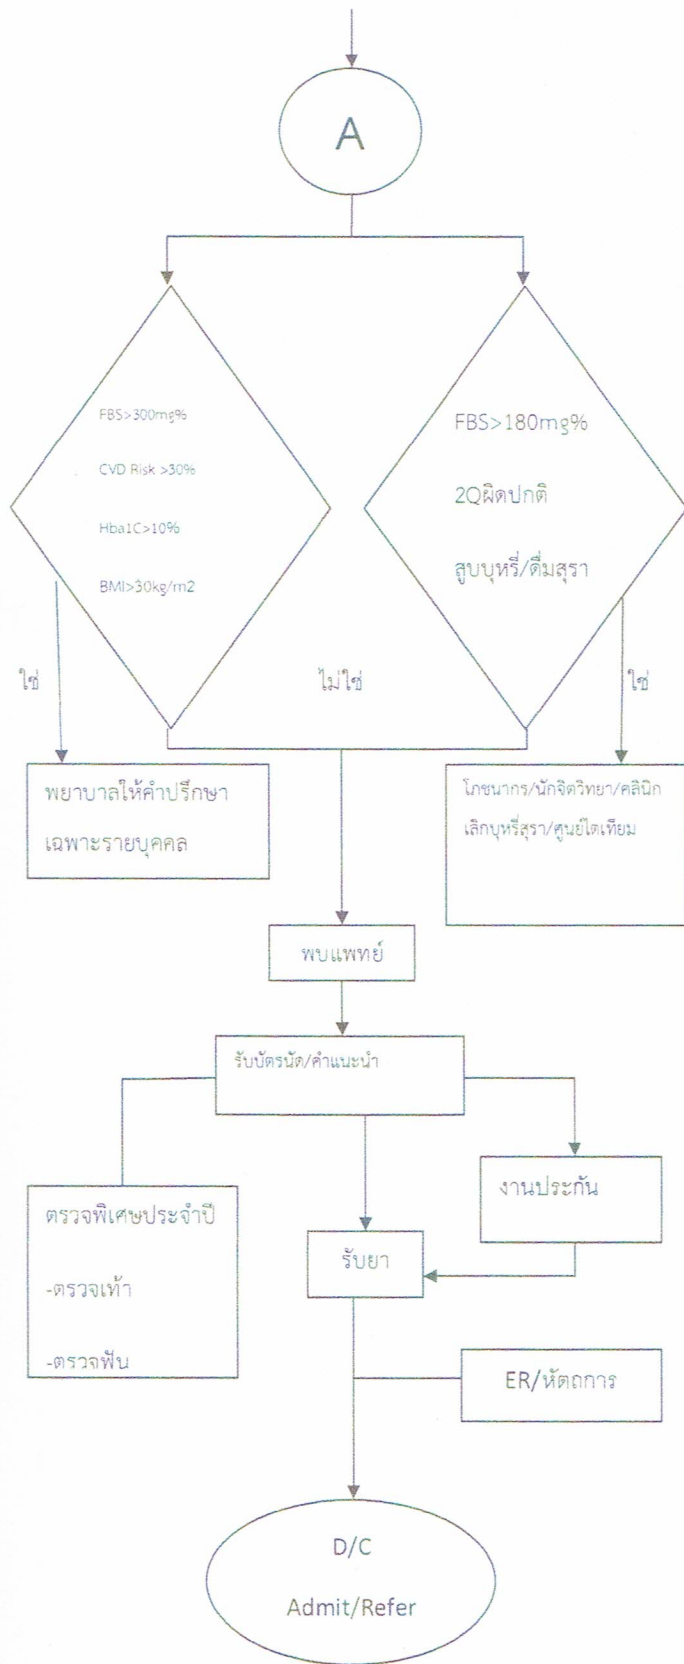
A

FBS>300mg%

CVD Risk >30%

Hba1C>10%

BMI>30kg/m2

FBS>180mg%

2Qผิดปกติ

สูบบุหรี่/ดื่มสุรา

ใช่

ไม่ใช่

ใช่

พยาบาลให้คำปรึกษาเฉพาะรายบุคคล

โภชนากร/นักจิตวิทยา/คลินิกเลิกบุหรี่สุรา/ศูนย์ไตเทียม

พบแพทย์

รับบัตรนัด/คำแนะนำ

งานประกัน

ตรวจพิเศษประจำปี

-ตรวจเท้า

-ตรวจฟัน

รับยา

ER/หัตถการ

D/C

Admit/Refer